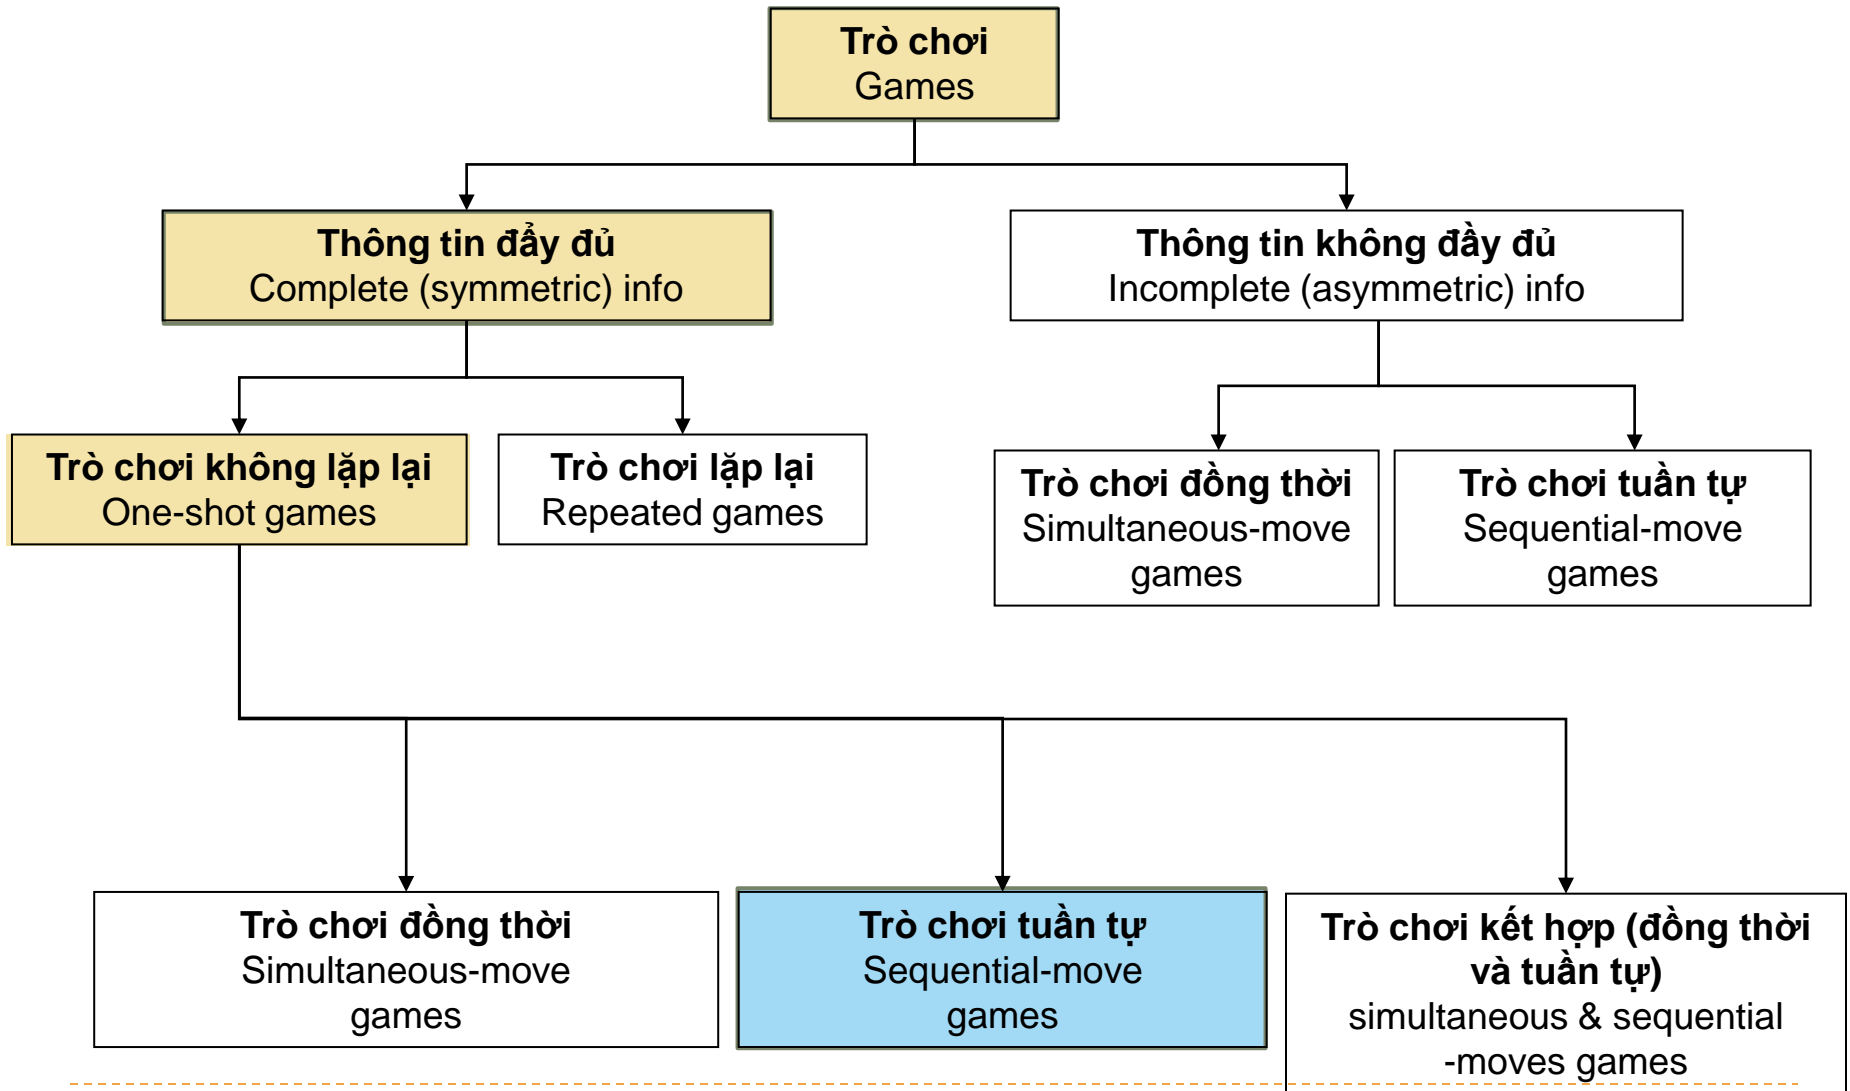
Trò chơi
Games

Thông tin đầy đủ
Complete (symmetric) info

Thông tin không đầy đủ
Incomplete (asymmetric) info

Trò chơi không lặp lại
One-shot games

Trò chơi lặp lại
Repeated games

Trò chơi đồng thời
Simultaneous-move games

Trò chơi tuần tự
Sequential-move games

Trò chơi đồng thời
Simultaneous-move games

Trò chơi tuần tự
Sequential-move games

Trò chơi kết hợp (đồng thời và tuần tự)
simultaneous & sequential -moves games